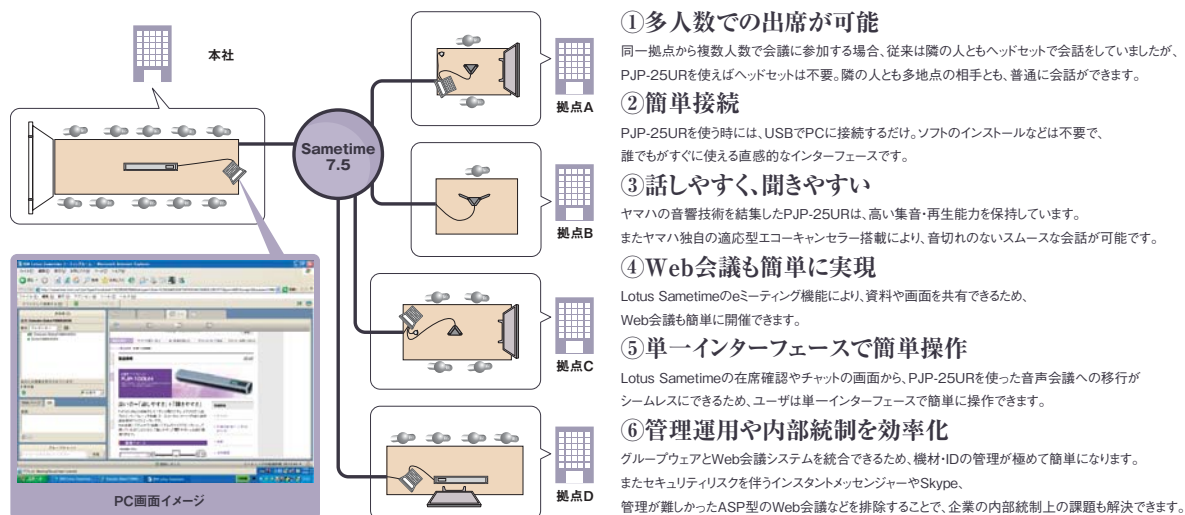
本社

Sametime 7.5

拠点A

拠点B

拠点C

拠点D

PC画面イメージ

①多人数での出席が可能

同一拠点から複数人数で会議に参加する場合、従来は隣の人ともヘッドセットで会話をしていましたが、PJP-25URを使えばヘッドセットは不要。隣の人とも多地点の相手とも、普通に会話ができます。

②簡単接続

PJP-25URを使う時には、USBでPCに接続するだけ。ソフトのインストールなどは不要で、誰でもがすぐに使える直感的なインターフェースです。

③話しやすく、聞きやすい

ヤマハの音響技術を結集したPJP-25URは、高い集音・再生能力を保持しています。またヤマハ独自の適応型エコーキャンセラー搭載により、音切れのないスムースな会話が可能です。

④Web会議も簡単に実現

Lotus Sametimeのeミーティング機能により、資料や画面を共有できるため、Web会議も簡単に開催できます。

⑤単一インターフェースで簡単操作

Lotus Sametimeの在席確認やチャットの画面から、PJP-25URを使った音声会議への移行がシームレスにできるため、ユーザは単一インターフェースで簡単に操作できます。

⑥管理運用や内部統制を効率化

グループウェアとWeb会議システムを統合できるため、機材・IDの管理が極めて簡単になります。またセキュリティリスクを伴うインスタントメッセンジャーやSkype、管理が難しかったASP型のWeb会議などを排除することで、企業の内部統制上の課題も解決できます。